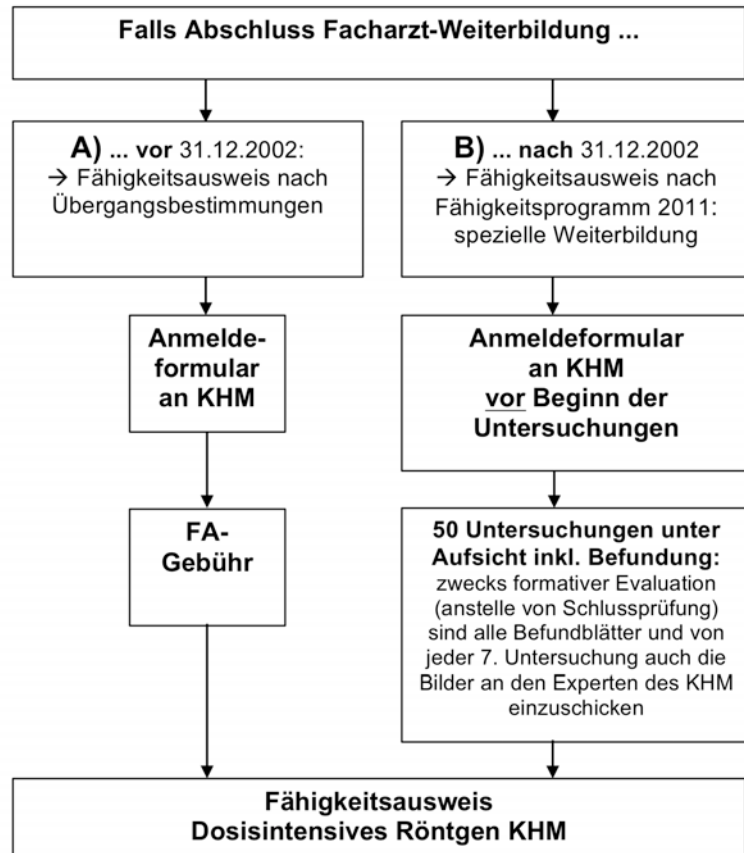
Falls Abschluss Facharzt-Weiterbildung ...

A) ... vor 31.12.2002:
→ Fähigkeitsausweis nach Übergangsbestimmungen

Anmeldeformular an KHM

FA-Gebühr

B) ... nach 31.12.2002
→ Fähigkeitsausweis nach Fähigkeitsprogramm 2011: spezielle Weiterbildung

Anmeldeformular an KHM vor Beginn der Untersuchungen

50 Untersuchungen unter Aufsicht inkl. Befundung:
zwecks formativer Evaluation (anstelle von Schlussprüfung) sind alle Befundblätter und von jeder 7. Untersuchung auch die Bilder an den Experten des KHM einzuschicken

Fähigkeitsausweis
Dosisintensives Röntgen KHM